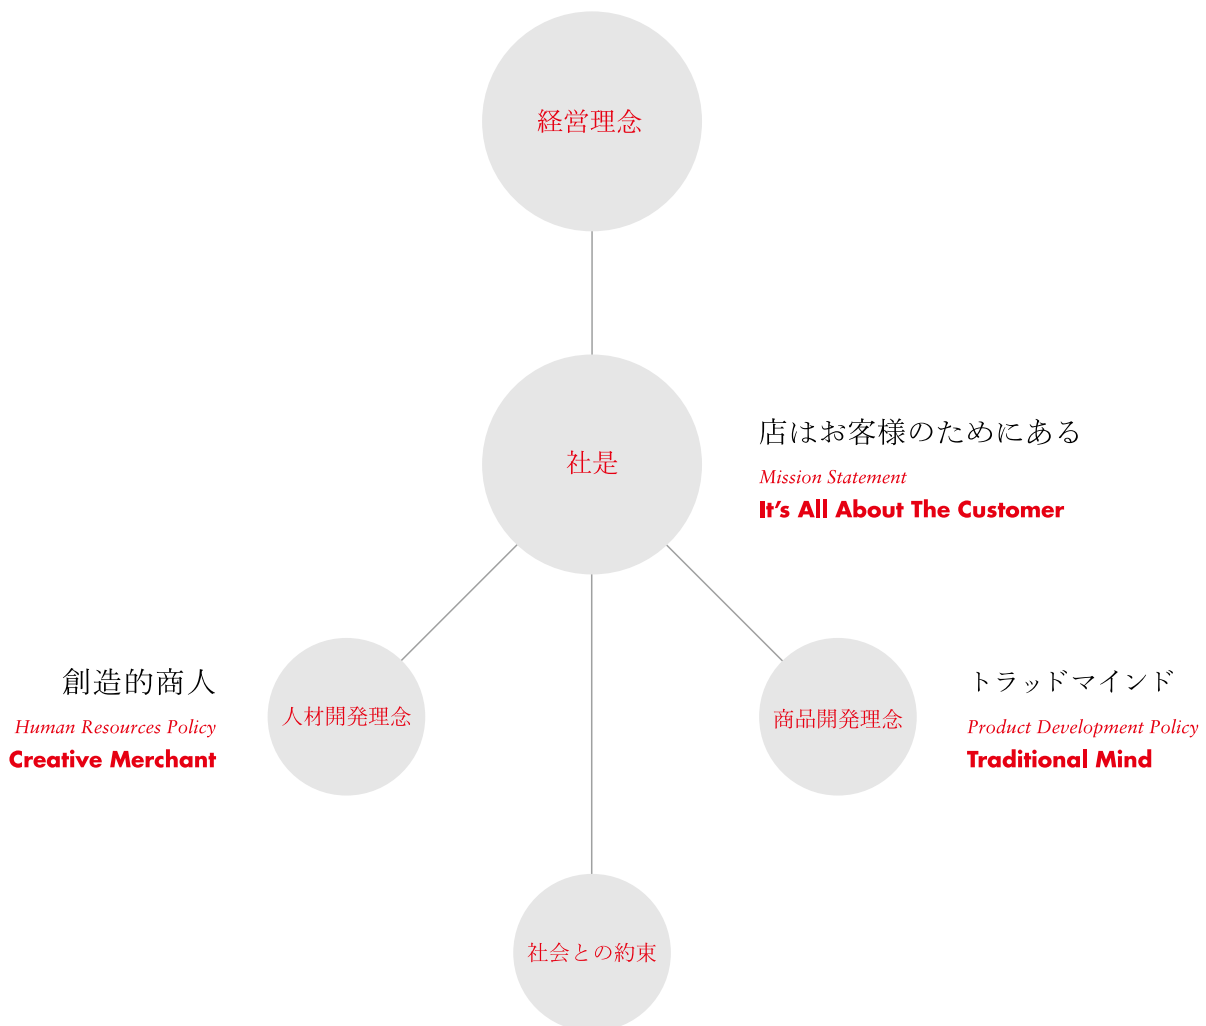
経営理念

社是

店はお客様のためにある

Mission Statement

It's All About The Customer

創造的商人

Human Resources Policy

Creative Merchant

人材開発理念

商品開発理念

トラッドマインド

Product Development Policy

Traditional Mind

社会との約束